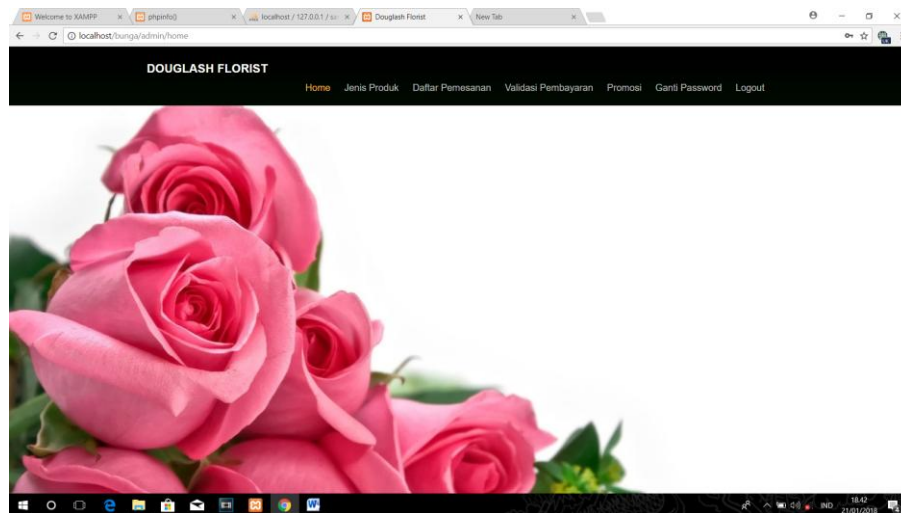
Welcome to XAMPP × phpinfo() × localhost / 127.0.0.1 / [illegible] × Douglash Florist × New Tab ×

localhost/bunga/admin/home

DOUGLASH FLORIST

Home Jenis Produk Daftar Pemesanan Validasi Pembayaran Promosi Ganti Password Logout

IND 18.42 21/01/2018